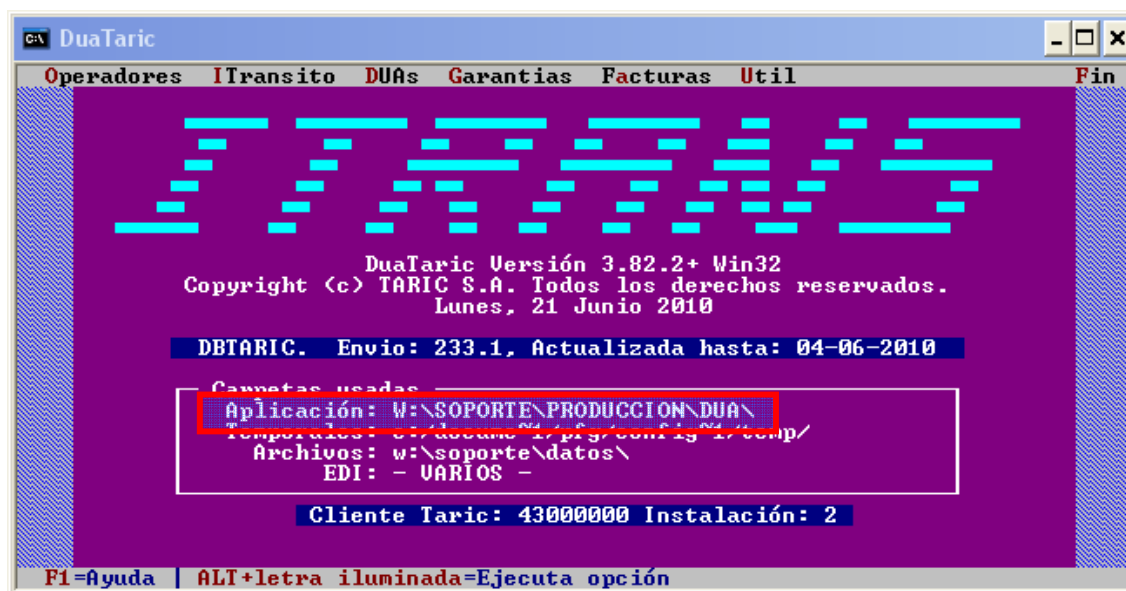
DuaTaric

Operadores ITransito DUAs Garantias Facturas Util Fin

DuaTaric Versión 3.82.2+ Win32
Copyright (c) TARIC S.A. Todos los derechos reservados.
Lunes, 21 Junio 2010

DBTARIC. Envio: 233.1, Actualizada hasta: 04-06-2010

Carpetas usadas
Aplicación: W:\SOPORTE\PRODUCCION\DUA\
Temporales: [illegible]
Archivos: w:\soporte\datos\
EDI: - VARIOS -

Cliente Taric: 43000000 Instalación: 2

F1=Ayuda | ALT+letra iluminada=Ejecuta opción